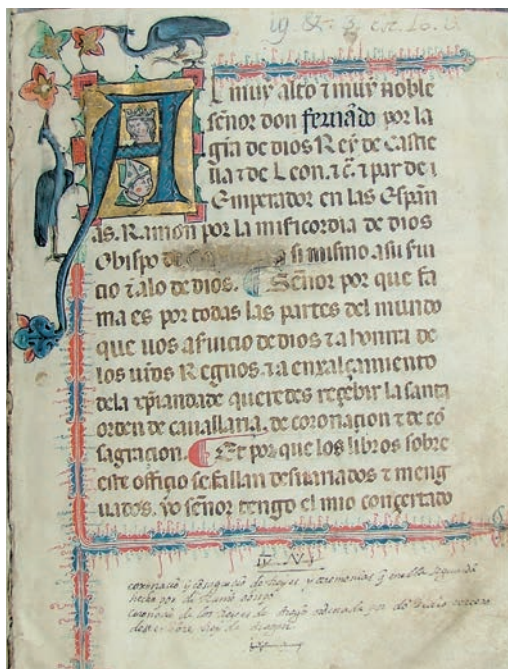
ig. & 3. est. 16. 3.

A l muy alto τ muy noble señor don fernando por la gra de dios Rey de castiella τ de leon. τc. τ par de l Emperador en las españas. Ramon por la misericordia de dios Obispo de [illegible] si mismo a su seruicio τ a lo de dios. Señor por que fama es por todas las partes del mundo que uos a seruicio de dios τ a honra de los uros Regnos. τ a enxalçamiento de la uṙa nobleza queredes recebir la santa orden de cauallaria. de coronaçion τ de consagraçion. Et por que los libros sobre este officio se fallan destajados τ menguados. yo señor tengo el mio concertado

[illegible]

coronaçion y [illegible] de los reyes y ceremonias q en ella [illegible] hecho por el dicho obispo
coronaçion de los reyes de aragon ordenada por don pedro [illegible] de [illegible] rey de aragon
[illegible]